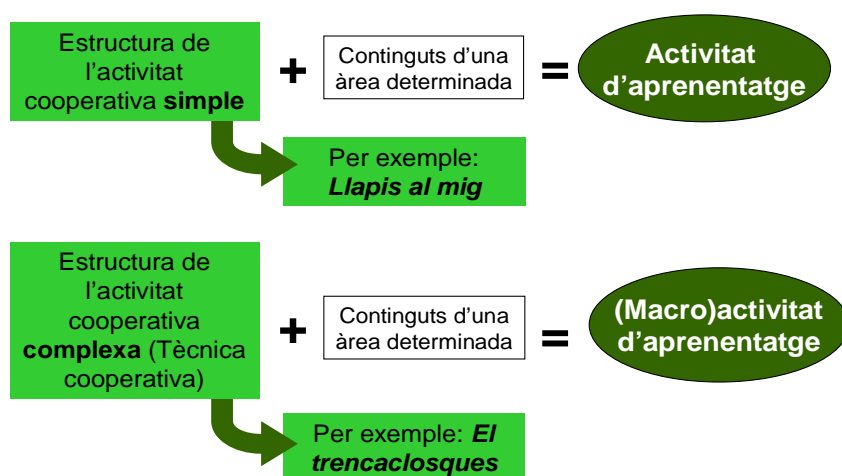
Estructura de l’activitat cooperativa **simple**

+

Continguts d’una àrea determinada

=

Activitat d’aprenentatge

Per exemple: ***Llapis al mig***

Estructura de l’activitat cooperativa **complexa** (Tècnica cooperativa)

+

Continguts d’una àrea determinada

=

(Macro)activitat d’aprenentatge

Per exemple: ***El trencaclosques***